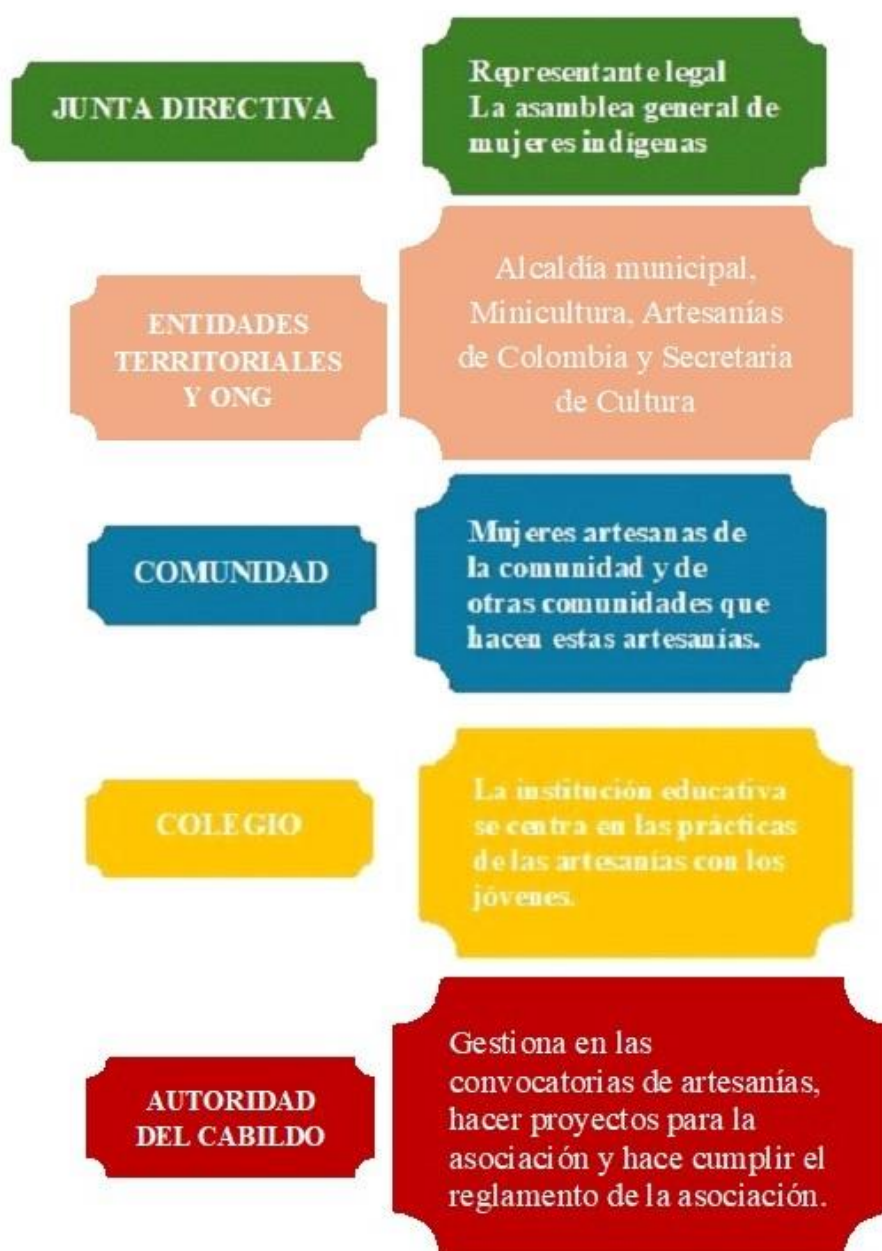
JUNTA DIRECTIVA

Representante legal
La asamblea general de mujeres indígenas

ENTIDADES TERRITORIALES Y ONG

Alcaldía municipal, Minicultura, Artesanías de Colombia y Secretaria de Cultura

COMUNIDAD

Mujeres artesanas de la comunidad y de otras comunidades que hacen estas artesanías.

COLEGIO

La institución educativa se centra en las prácticas de las artesanías con los jóvenes.

AUTORIDAD DEL CABILDO

Gestiona en las convocatorias de artesanías, hacer proyectos para la asociación y hace cumplir el reglamento de la asociación.